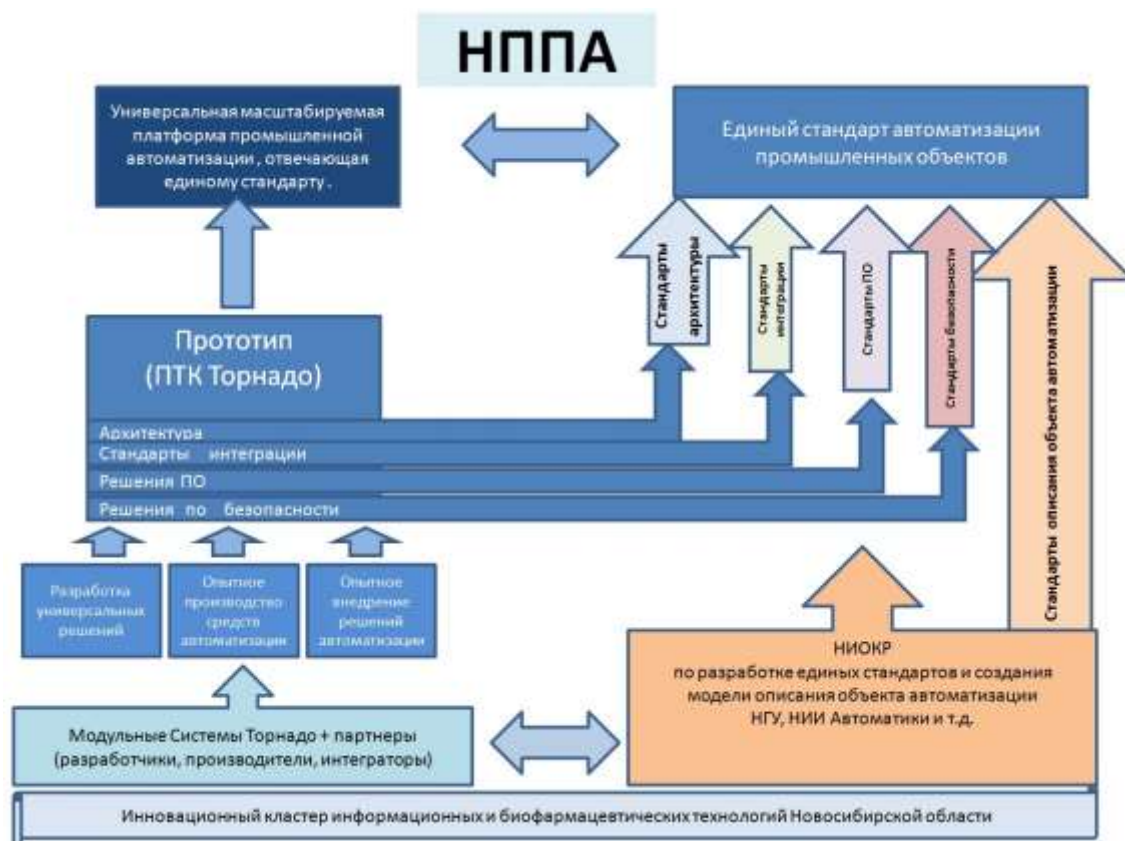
НППА

Универсальная масштабируемая платформа промышленной автоматизации , отвечающая единому стандарту .

Единый стандарт автоматизации промышленных объектов

Стандарты архитектуры

Стандарты интеграции

Стандарты ПО

Стандарты безопасности

Стандарты описания объекта автоматизации

Прототип
(ПТК Торнадо)

Архитектура

Стандарты интеграции

Решения ПО

Решения по безопасности

Разработка универсальных решений

Опытное производство средств автоматизации

Опытное внедрение решений автоматизации

НИОКР
по разработке единых стандартов и создания модели описания объекта автоматизации
НГУ, НИИ Автоматики и т.д.

Модульные Системы Торнадо + партнеры
(разработчики, производители, интеграторы)

Инновационный кластер информационных и биофармацевтических технологий Новосибирской области